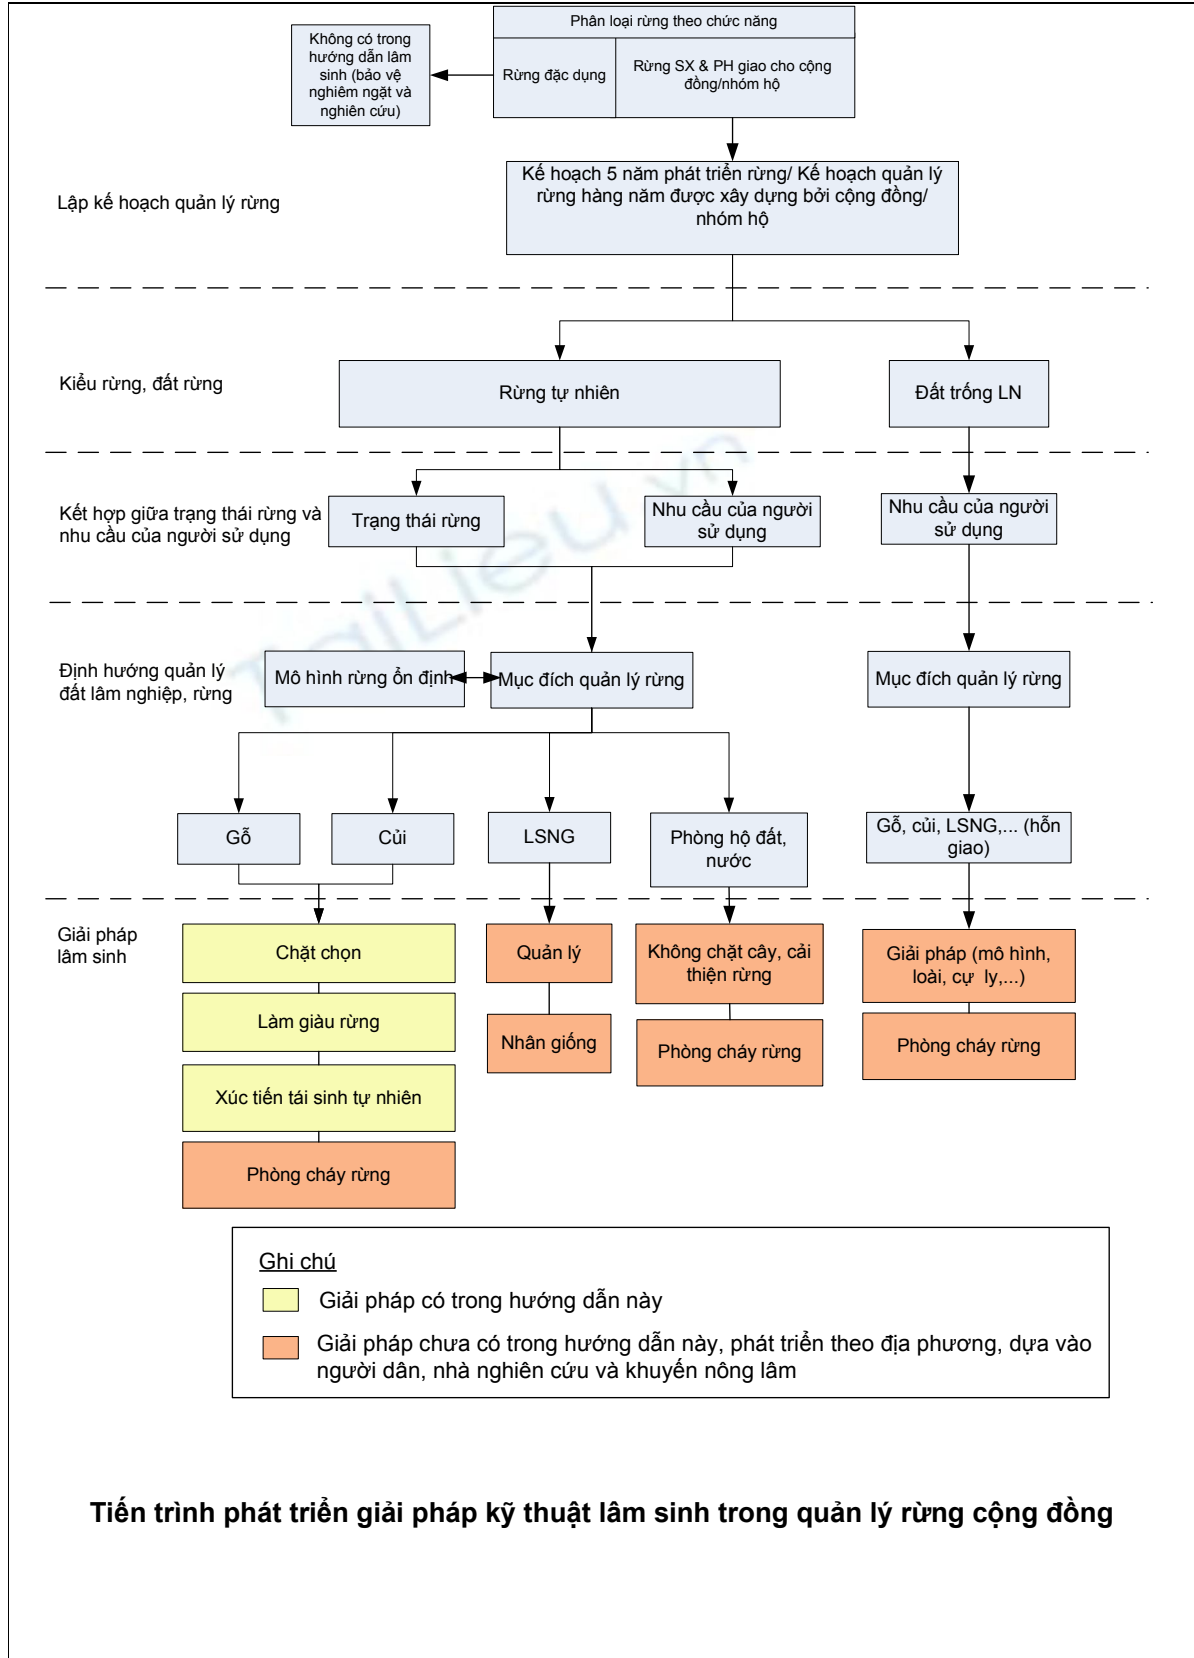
Phân loại rừng theo chức năng

Không có trong hướng dẫn lâm sinh (bảo vệ nghiêm ngặt và nghiên cứu)

Rừng đặc dụng

Rừng SX & PH giao cho cộng đồng/nhóm hộ

Lập kế hoạch quản lý rừng

Kế hoạch 5 năm phát triển rừng/ Kế hoạch quản lý rừng hàng năm được xây dựng bởi cộng đồng/ nhóm hộ

Kiểu rừng, đất rừng

Rừng tự nhiên

Đất trống LN

Kết hợp giữa trạng thái rừng và nhu cầu của người sử dụng

Trạng thái rừng

Nhu cầu của người sử dụng

Nhu cầu của người sử dụng

Định hướng quản lý đất lâm nghiệp, rừng

Mô hình rừng ổn định

Mục đích quản lý rừng

Mục đích quản lý rừng

Gỗ

Củi

LSNG

Phòng hộ đất, nước

Gỗ, củi, LSNG,... (hỗn giao)

Giải pháp lâm sinh

Chặt chọn

Làm giàu rừng

Xúc tiến tái sinh tự nhiên

Phòng cháy rừng

Quản lý

Nhân giống

Không chặt cây, cải thiện rừng

Phòng cháy rừng

Giải pháp (mô hình, loài, cự ly,...)

Phòng cháy rừng

Ghi chú

Giải pháp có trong hướng dẫn này

Giải pháp chưa có trong hướng dẫn này, phát triển theo địa phương, dựa vào người dân, nhà nghiên cứu và khuyến nông lâm

Tiến trình phát triển giải pháp kỹ thuật lâm sinh trong quản lý rừng cộng đồng